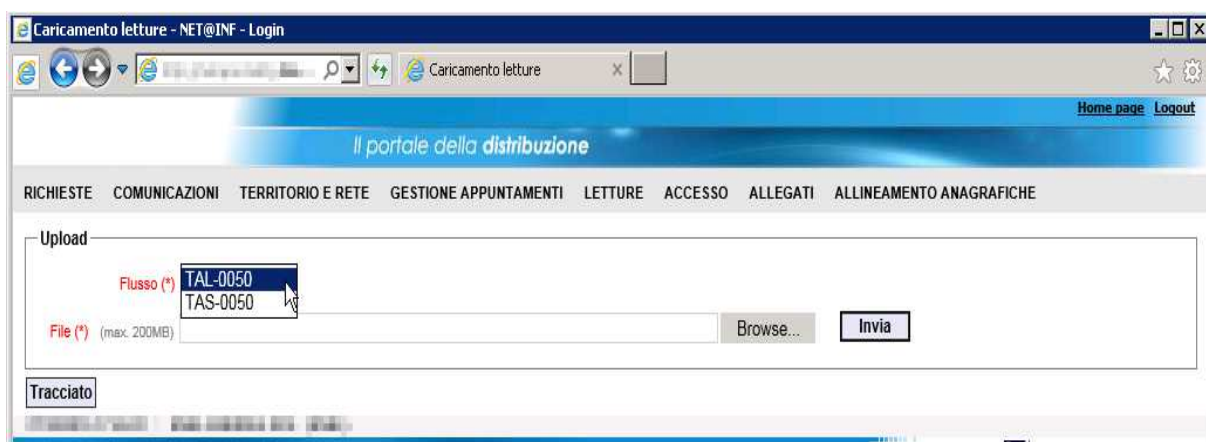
Caricamento letture - NET@INF - Login

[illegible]

Caricamento letture

Home page Logout

Il portale della distribuzione

RICHIESTE COMUNICAZIONI TERRITORIO E RETE GESTIONE APPUNTAMENTI LETTURE ACCESSO ALLEGATI ALLINEAMENTO ANAGRAFICHE

Upload

Flusso (*) TAL-0050
TAS-0050

File (*) (max. 200MB) Browse... Invia

Tracciato

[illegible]